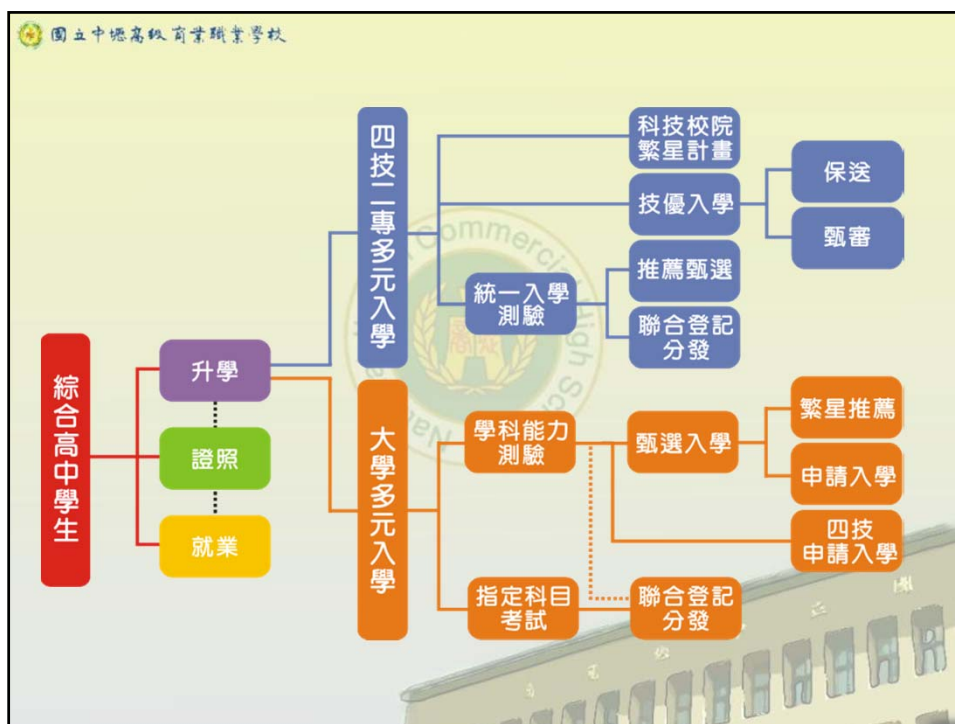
國立中壢高級商業職業學校

綜合高中學生

升學

證照

就業

四技二專多元入學

科技校院繁星計畫

技優入學

保送

甄審

統一入學測驗

推薦甄選

聯合登記分發

大學多元入學

學科能力測驗

甄選入學

繁星推薦

申請入學

四技申請入學

指定科目考試

聯合登記分發